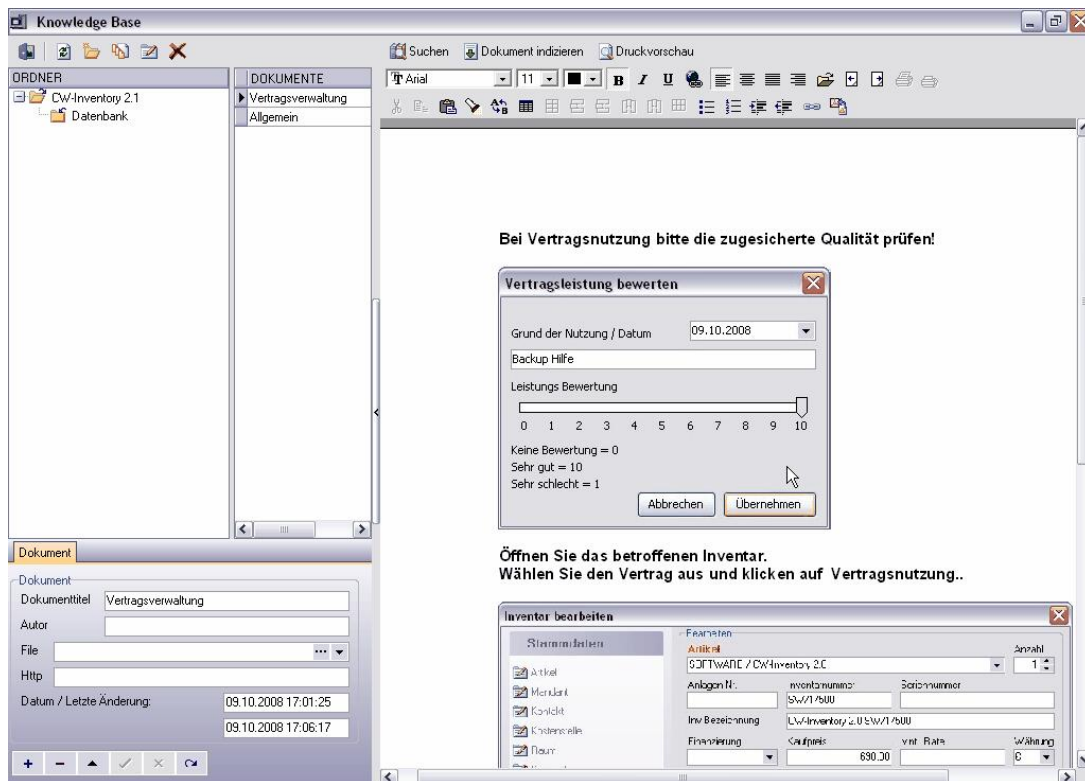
Knowledge Base

ORDNER
CW-Inventory 2.1
Datenbank

DOKUMENTE
Vertragsverwaltung
Allgemein

Suchen  Dokument indizieren  Druckvorschau

Arial  11

Bei Vertragsnutzung bitte die zugesicherte Qualität prüfen!

Vertragsleistung bewerten

Grund der Nutzung / Datum  09.10.2008

Backup Hilfe

Leistungs Bewertung

0 1 2 3 4 5 6 7 8 9 10

Keine Bewertung = 0
Sehr gut = 10
Sehr schlecht = 1

Abbrechen  Übernehmen

Öffnen Sie das betroffenen Inventar.
Wählen Sie den Vertrag aus und klicken auf Vertragsnutzung..

Inventar bearbeiten

Stammdaten
Artikel
Mandant
Kontakt
Kostenstelle
Raum

Bearbeiten
Artikel
SOFTWARE / CW-Inventory 2.0
Anzahl
1
Anlagen Nr.
Inventarnummer
SW71500
Seriennummer
Inv Bezeichnung
CW-Inventory 2.0 SW71500
Finanzierung
Kaufpreis
690.00
mtl. Rate
Währung
€

Dokument

Dokument
Dokumenttitel  Vertragsverwaltung
Autor
File
Http
Datum / Letzte Änderung:  09.10.2008 17:01:25
09.10.2008 17:06:17